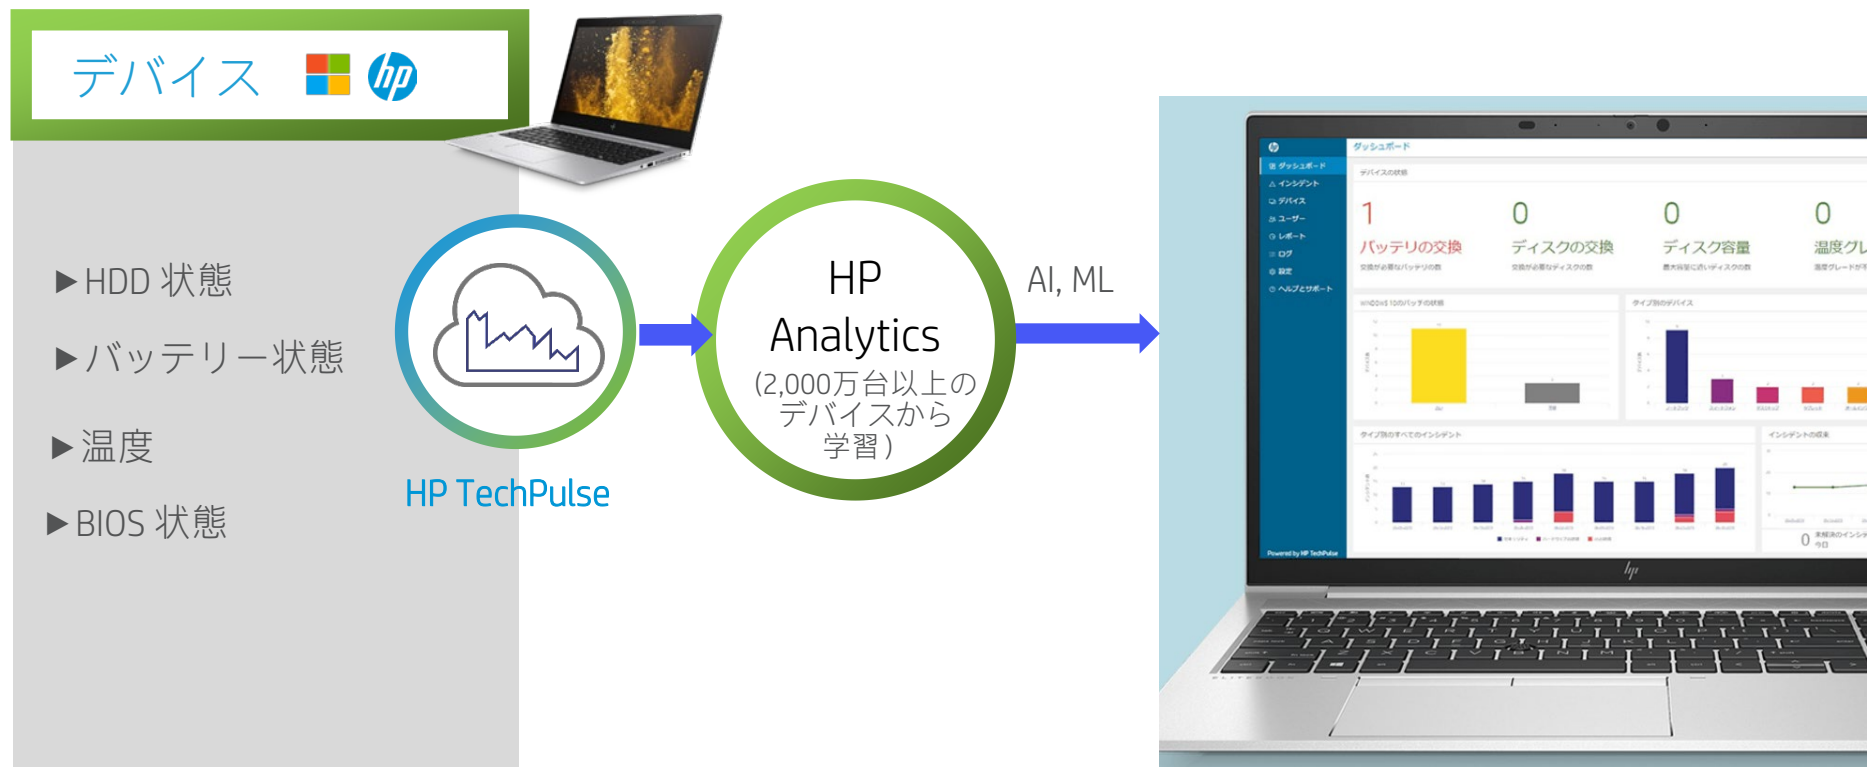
デバイス

▶HDD 状態

▶バッテリー状態

▶温度

▶BIOS 状態

HP TechPulse

HP Analytics
(2,000万台以上のデバイスから学習)

AI, ML

ダッシュボード
ダッシュボード
インシデント
デバイス
ユーザー
レポート
ログ
設定
ヘルプとサポート
デバイスの状態
1
バッテリの交換
0
ディスクの交換
0
ディスク容量
0
温度グレ
Powered by HP TechPulse
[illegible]